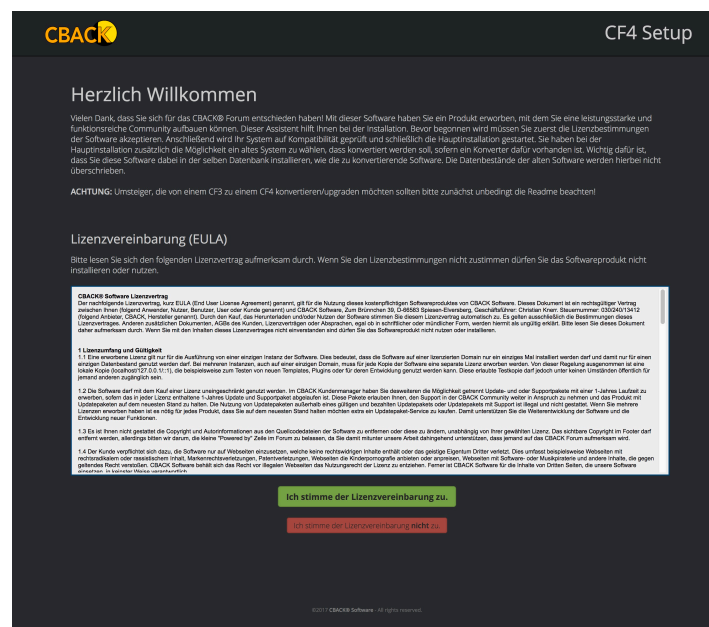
CBACK

CF4 Setup

Herzlich Willkommen

Vielen Dank, dass Sie sich für das CBACK® Forum entschieden haben! Mit dieser Software haben Sie ein Produkt erworben, mit dem Sie eine leistungsstarke und funktionsreiche Community aufbauen können. Dieser Assistent hilft Ihnen bei der Installation. Bevor begonnen wird müssen Sie zuerst die Lizenzbestimmungen der Software akzeptieren. Anschließend wird Ihr System auf Kompatibilität geprüft und schließlich die Hauptinstallation gestartet. Sie haben bei der Hauptinstallation zusätzlich die Möglichkeit ein altes System zu wählen, dass konvertiert werden soll, sofern ein Konverter dafür vorhanden ist. Wichtig dafür ist, dass Sie diese Software dabei in der selben Datenbank installieren, wie die zu konvertierende Software. Die Datenbestände der alten Software werden hierbei nicht überschrieben.

ACHTUNG: Umsteiger, die von einem CF3 zu einem CF4 konvertieren/upgraden möchten sollten bitte zunächst unbedingt die Readme beachten!

Lizenzvereinbarung (EULA)

Bitte lesen Sie sich den folgenden Lizenzvertrag aufmerksam durch. Wenn Sie den Lizenzbestimmungen nicht zustimmen dürfen Sie das Softwareprodukt nicht installieren oder nutzen.

CBACK® Software Lizenzvertrag
Der nachfolgende Lizenzvertrag, kurz EULA (End User License Agreement) genannt, gilt für die Nutzung dieses kostenpflichtigen Softwareproduktes von CBACK Software. Dieses Dokument ist ein rechtsgültiger Vertrag zwischen Ihnen (folgend Anwender, Nutzer, Benutzer, User oder Kunde genannt) und CBACK Software, Zum Brünnchen 30, D-66583 Spiesen-Elversberg, Geschäftsführer: Christian Knerr. Steuernummer: 030/240/13412 (folgend Anbieter, CBACK, Hersteller genannt). Durch den Kauf, das Herunterladen und/oder Nutzen der Software stimmen Sie diesem Lizenzvertrag automatisch zu. Es gelten ausschließlich die Bestimmungen dieses Lizenzvertrages. Anderen zusätzlichen Dokumenten, AGBs der Kunden, Lizenzverträgen oder Absprachen, egal ob in schriftlicher oder mündlicher Form, werden hiermit als ungültig erklärt. Bitte lesen Sie dieses Dokument daher aufmerksam durch. Wenn Sie mit den Inhalten dieses Lizenzvertrages nicht einverstanden sind dürfen Sie das Softwareprodukt nicht nutzen oder installieren.

1 Lizenzumfang und Gültigkeit
1.1 Eine erworbene Lizenz gilt nur für die Ausführung von einer einzigen Instanz der Software. Dies bedeutet, dass die Software auf einer lizenzierten Domain nur ein einziges Mal installiert werden darf und damit nur für einen einzigen Datenbestand genutzt werden darf. Bei mehreren Instanzen, auch auf einer einzigen Domain, muss für jede Kopie der Software eine separate Lizenz erworben werden. Von dieser Regelung ausgenommen ist eine lokale Kopie (localhost/127.0.0.1/::1), die beispielsweise zum Testen von neuen Templates, Plugins oder für deren Entwicklung genutzt werden kann. Diese erlaubte Testkopie darf jedoch unter keinen Umständen öffentlich für jemand anderen zugänglich sein.

1.2 Die Software darf mit dem Kauf einer Lizenz uneingeschränkt genutzt werden. Im CBACK Kundenmanager haben Sie desweiteren die Möglichkeit getrennt Update- und Supportpakete mit einer 1-Jahres Laufzeit zu erwerben, sofern das in jeder Lizenz enthaltene 1-Jahres Update und Supportpaket abgelaufen ist. Diese Pakete erlauben Ihnen, den Support in der CBACK Community weiter in Anspruch zu nehmen und das Produkt mit Updatepaketen auf dem neuesten Stand zu halten. Die Nutzung von Updatepaketen außerhalb eines gültigen und bezahlten Updatepakets oder Updatepakets mit Support ist illegal und nicht gestattet. Wenn Sie mehrere Lizenzen erworben haben ist es nötig für jedes Produkt, dass Sie auf dem neuesten Stand halten möchten extra ein Updatepaket-Service zu kaufen. Damit unterstützen Sie die Weiterentwicklung der Software und die Entwicklung neuer Funktionen.

1.3 Es ist Ihnen nicht gestattet die Copyright und Autorinformationen aus den Quellcodedateien der Software zu entfernen oder diese zu ändern, unabhängig von Ihrer gewählten Lizenz. Das sichtbare Copyright im Footer darf entfernt werden, allerdings bitten wir darum, die kleine "Powered by" Zeile im Forum zu belassen, da Sie damit mitunter unsere Arbeit dahingehend unterstützen, dass jemand auf das CBACK Forum aufmerksam wird.

1.4 Der Kunde verpflichtet sich dazu, die Software nur auf Webseiten einzusetzen, welche keine rechtswidrigen Inhalte enthält oder das geistige Eigentum Dritter verletzt. Dies umfasst beispielsweise Webseiten mit rechtsradikalem oder rassistischem Inhalt, Markenrechtsverletzungen, Patentverletzungen, Webseiten die Kinderpornografie anbieten oder anpreisen, Webseiten mit Software- oder Musikpiraterie und andere Inhalte, die gegen geltendes Recht verstoßen. CBACK Software behält sich das Recht vor illegalen Webseiten das Nutzungsrecht der Lizenz zu entziehen. Ferner ist CBACK Software für die Inhalte von Dritten Seiten, die unsere Software einsetzen, in keinster Weise verantwortlich.

Ich stimme der Lizenzvereinbarung zu.

Ich stimme der Lizenzvereinbarung nicht zu.

©2017 CBACK® Software - All rights reserved.